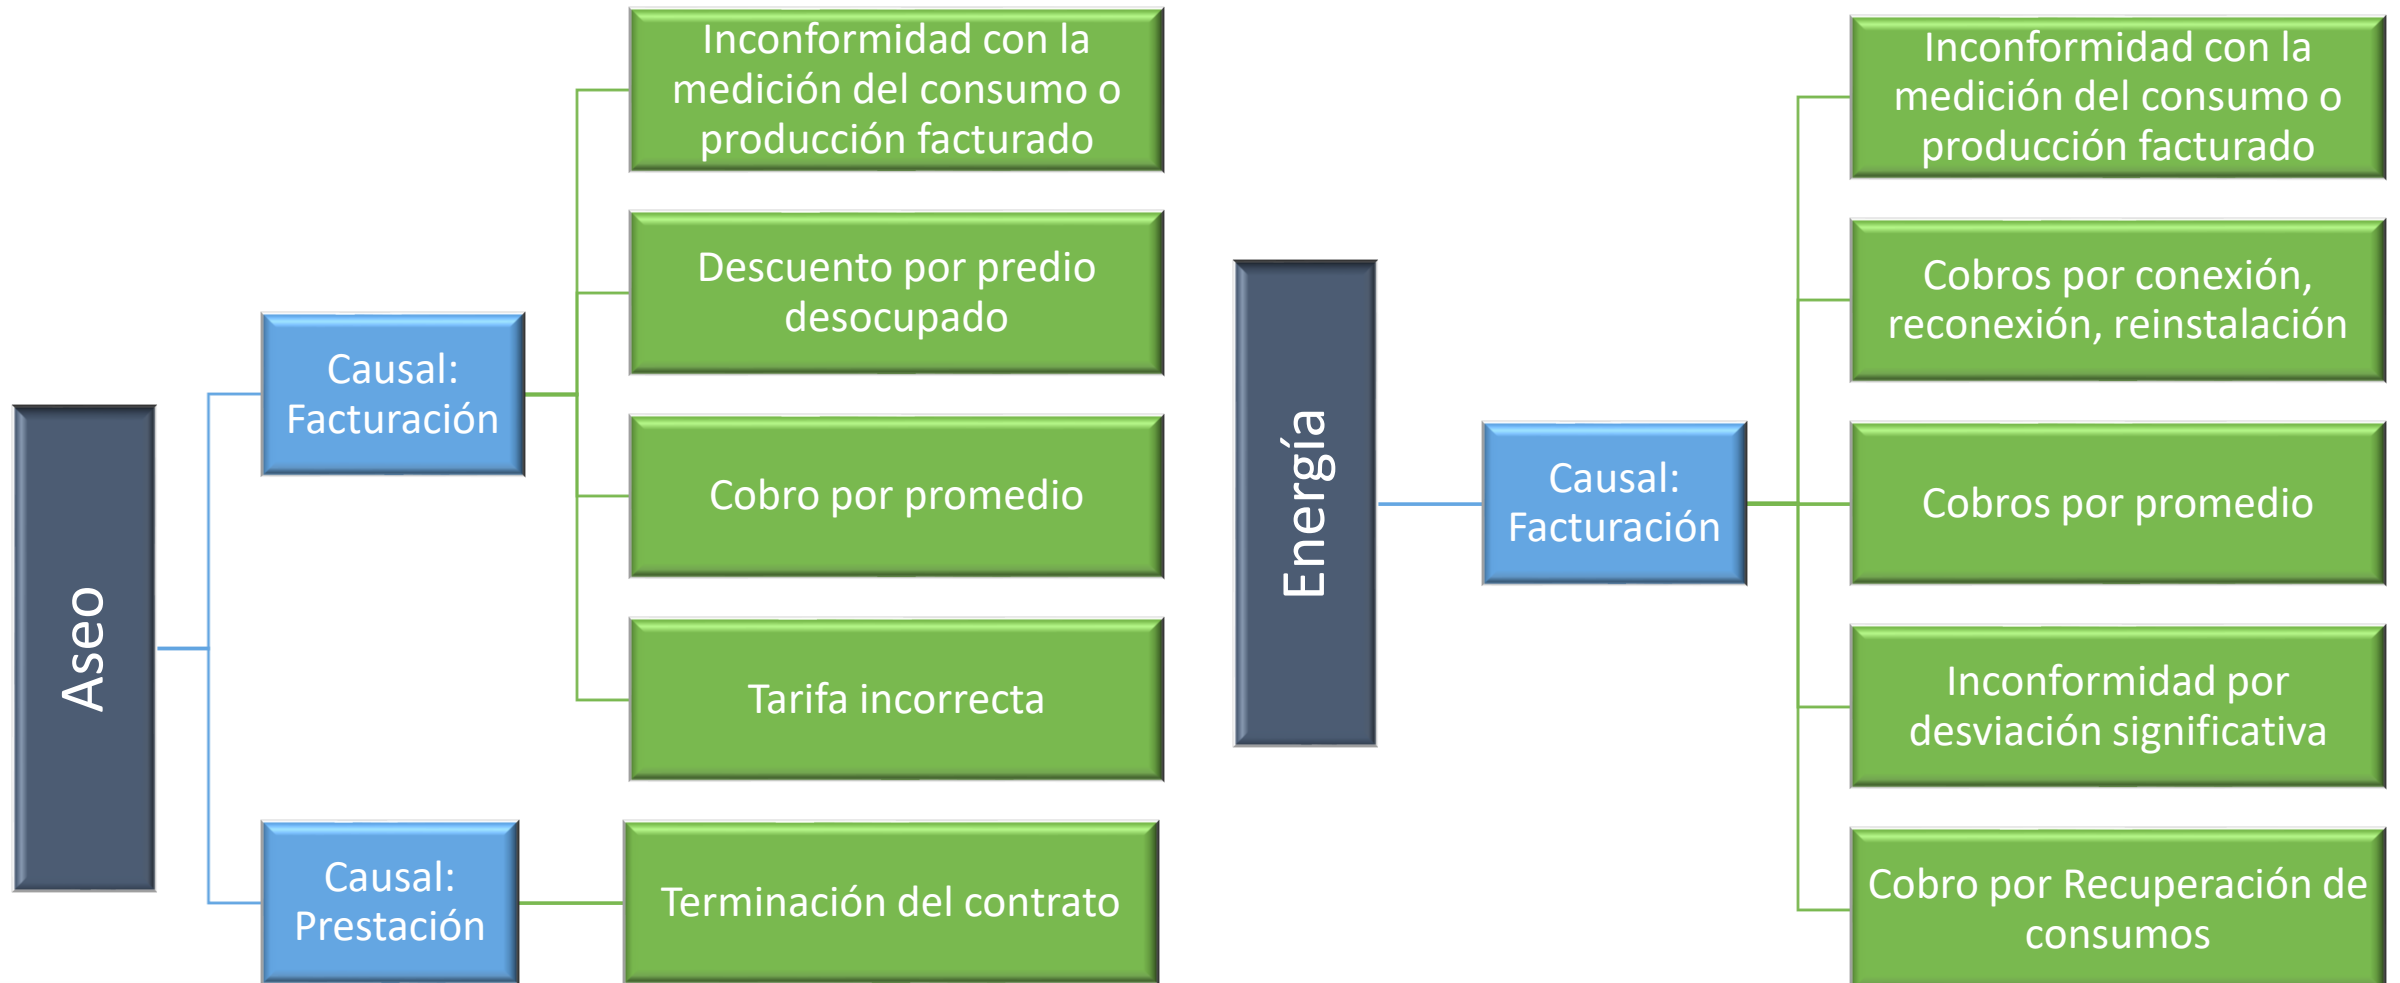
Aseo

Causal: Facturación

Inconformidad con la medición del consumo o producción facturado

Descuento por predio desocupado

Cobro por promedio

Tarifa incorrecta

Causal: Prestación

Terminación del contrato

Energía

Causal: Facturación

Inconformidad con la medición del consumo o producción facturado

Cobros por conexión, reconexión, reinstalación

Cobros por promedio

Inconformidad por desviación significativa

Cobro por Recuperación de consumos